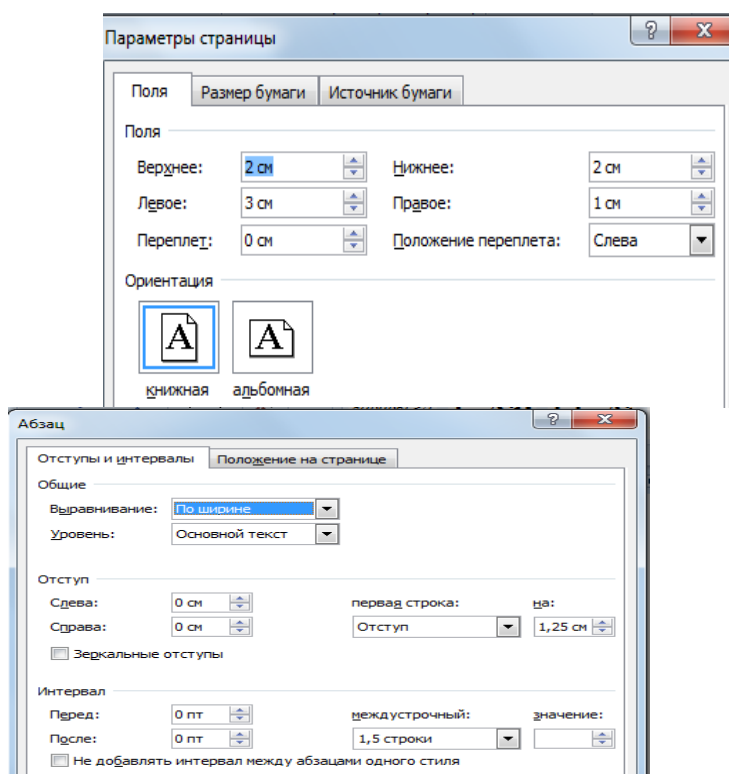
Параметры страницы

Поля | Размер бумаги | Источник бумаги

Поля

Верхнее: 2 см
Нижнее: 2 см
Левое: 3 см
Правое: 1 см
Переплет: 0 см
Положение переплета: Слева

Ориентация

книжная
альбомная

Абзац

Отступы и интервалы | Положение на странице

Общие

Выравнивание: По ширине
Уровень: Основной текст

Отступ

Слева: 0 см
Справа: 0 см
первая строка: Отступ
на: 1,25 см
Зеркальные отступы

Интервал

Перед: 0 пт
После: 0 пт
междустрочный: 1,5 строки
значение:
Не добавлять интервал между абзацами одного стиля